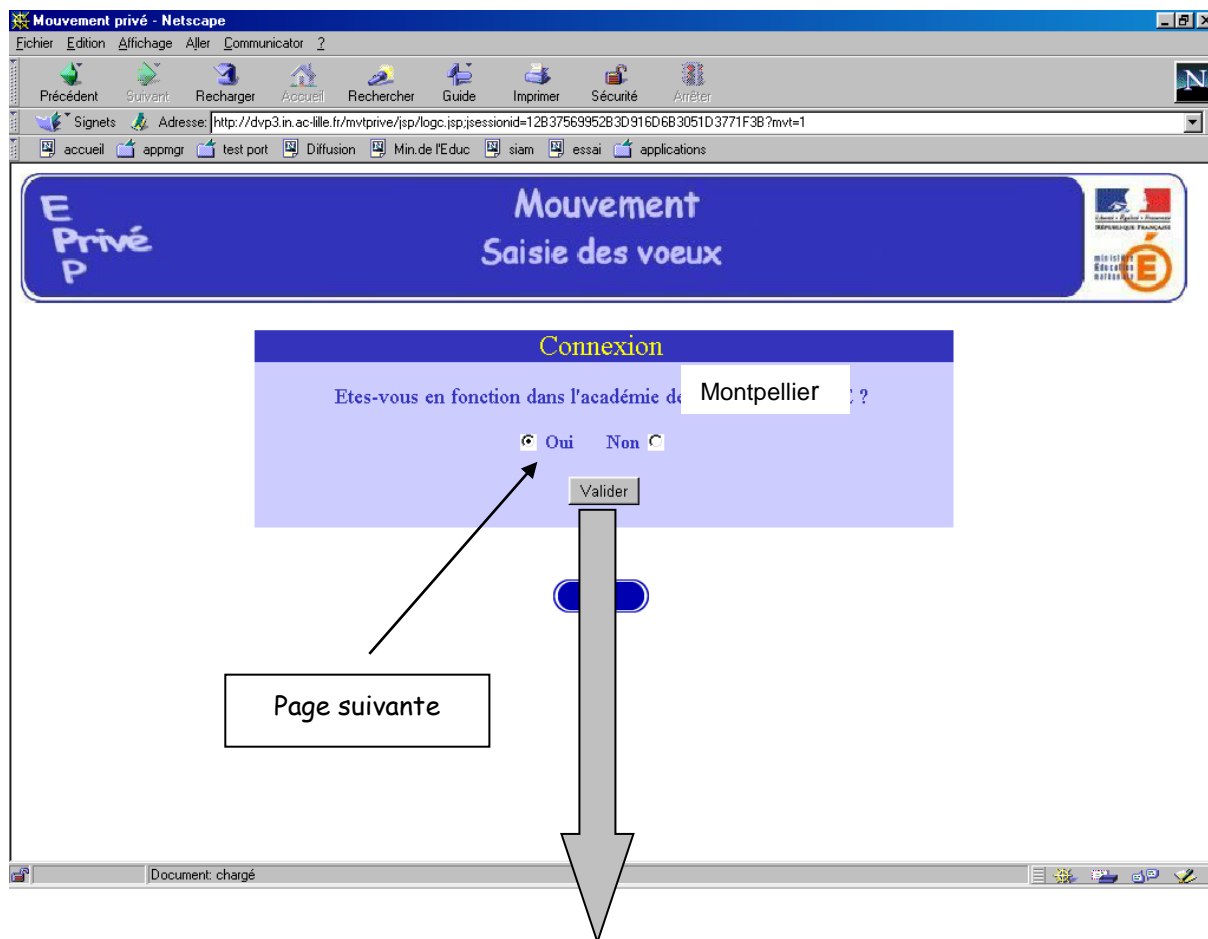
Mouvement privé - Netscape

Fichier Edition Affichage Aller Communicator ?

Précédent Suivant Recharger Accueil Rechercher Guide Imprimer Sécurité Arrêter

Signets Adresse: http://dvp3.in.ac-lille.fr/mvtprive/jsp/logc.jsp;jsessionid=12B37569952B3D916D6B3051D3771F3B?mvt=1

accueil appmgr test port Diffusion Min.de l'Educ siam essai applications

E Privé P

Mouvement
Saisie des voeux

RÉPUBLIQUE FRANÇAISE

ministère Éducation nationale

Connexion

Etes-vous en fonction dans l'académie de Montpellier ?

Oui Non

Valider

Page suivante

Document: chargé